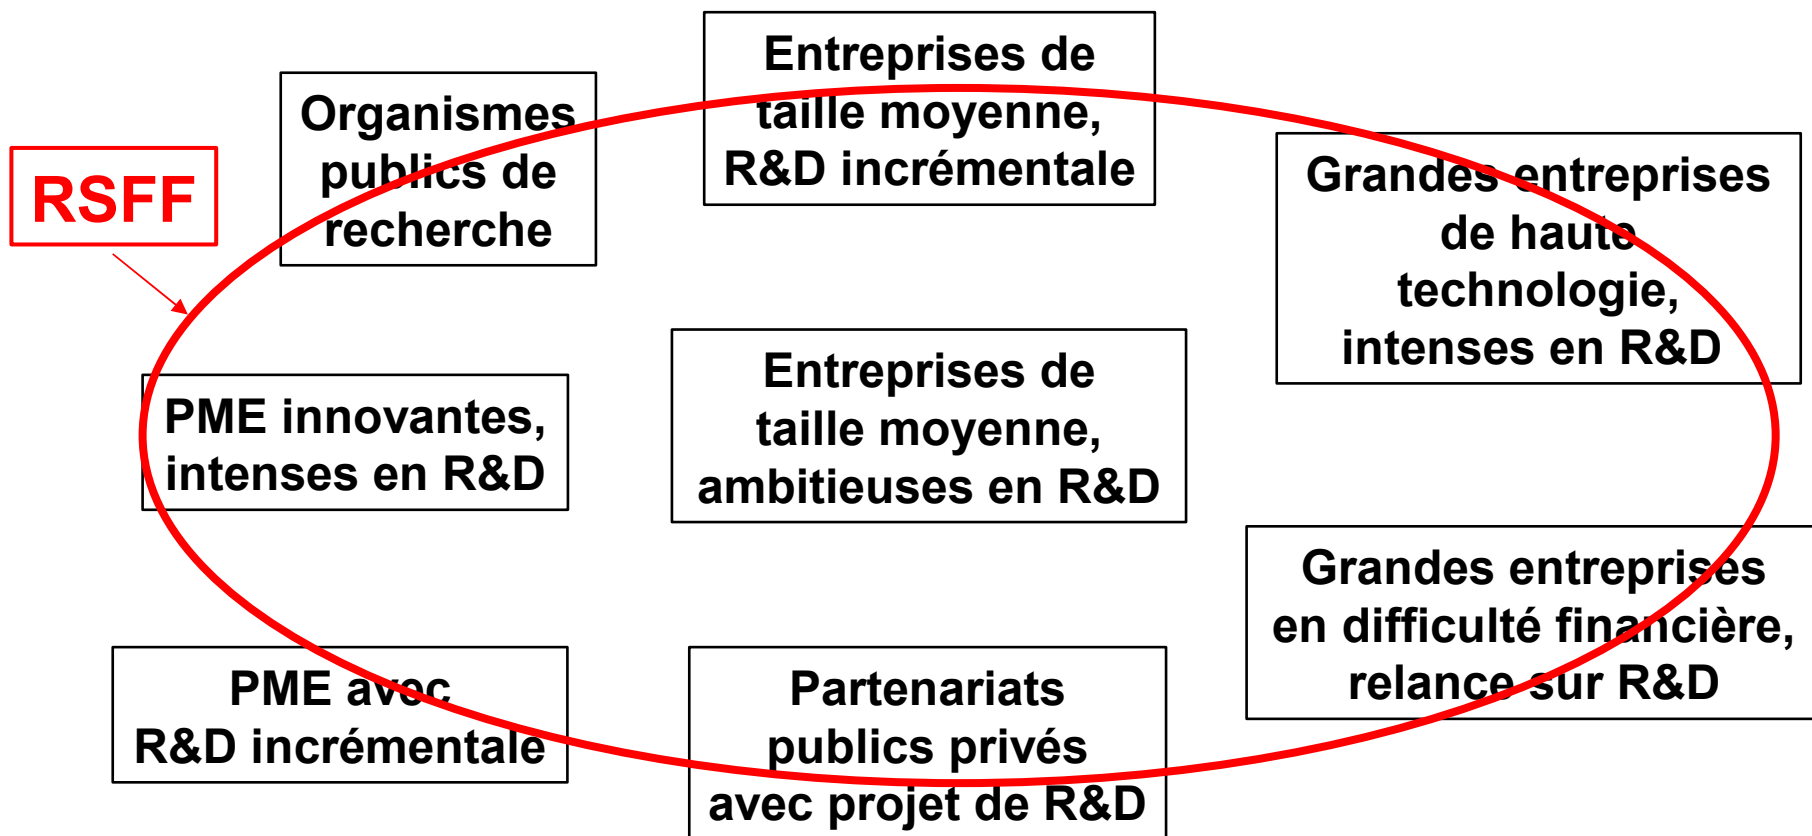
RSFF

Organismes publics de recherche

Entreprises de taille moyenne, R&D incrémentale

Grandes entreprises de haute technologie, intenses en R&D

PME innovantes, intenses en R&D

Entreprises de taille moyenne, ambitieuses en R&D

Grandes entreprises en difficulté financière, relance sur R&D

PME avec R&D incrémentale

Partenariats publics privés avec projet de R&D